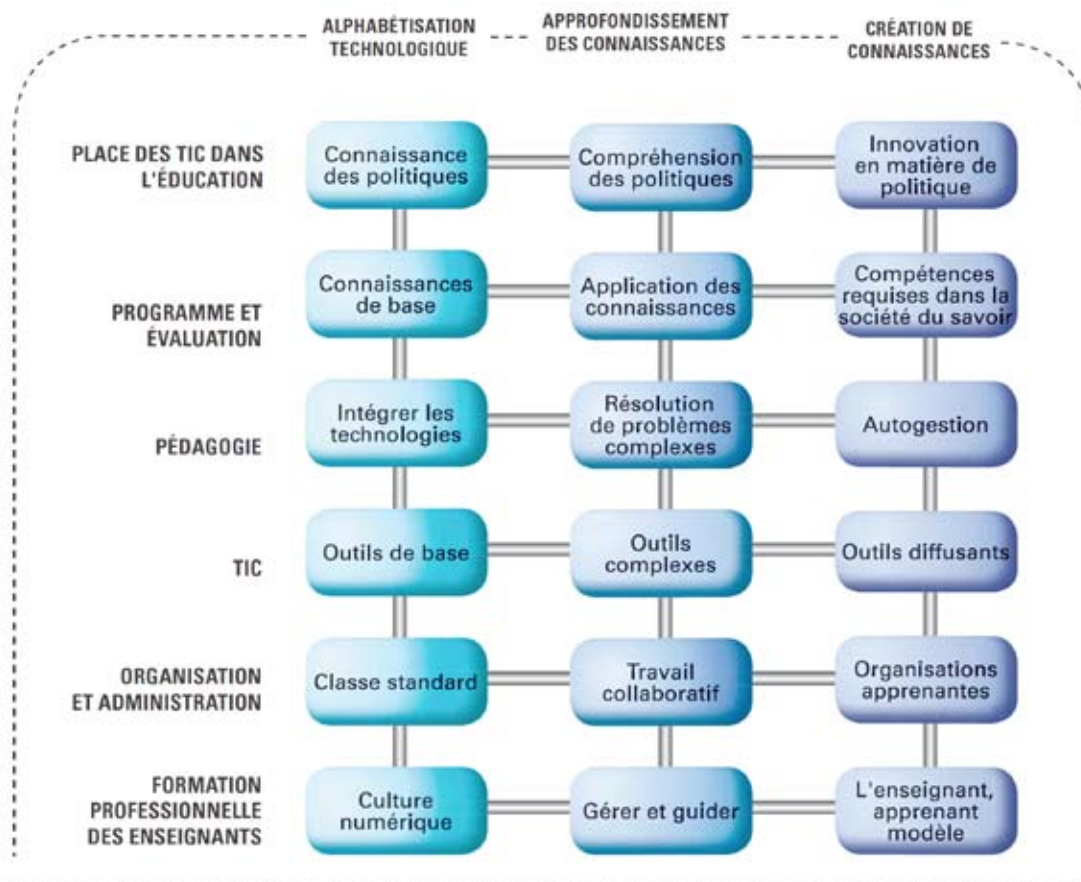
| | ALPHABÉTISATION TECHNOLOGIQUE | APPROFONDISSEMENT DES CONNAISSANCES | CRÉATION DE CONNAISSANCES |
|---|---|---|---|
| PLACE DES TIC DANS L'ÉDUCATION | Connaissance des politiques | Compréhension des politiques | Innovation en matière de politique |
| PROGRAMME ET ÉVALUATION | Connaissances de base | Application des connaissances | Compétences requises dans la société du savoir |
| PÉDAGOGIE | Intégrer les technologies | Résolution de problèmes complexes | Autogestion |
| TIC | Outils de base | Outils complexes | Outils diffusants |
| ORGANISATION ET ADMINISTRATION | Classe standard | Travail collaboratif | Organisations apprenantes |
| FORMATION PROFESSIONNELLE DES ENSEIGNANTS | Culture numérique | Gérer et guider | L'enseignant, apprenant modèle |